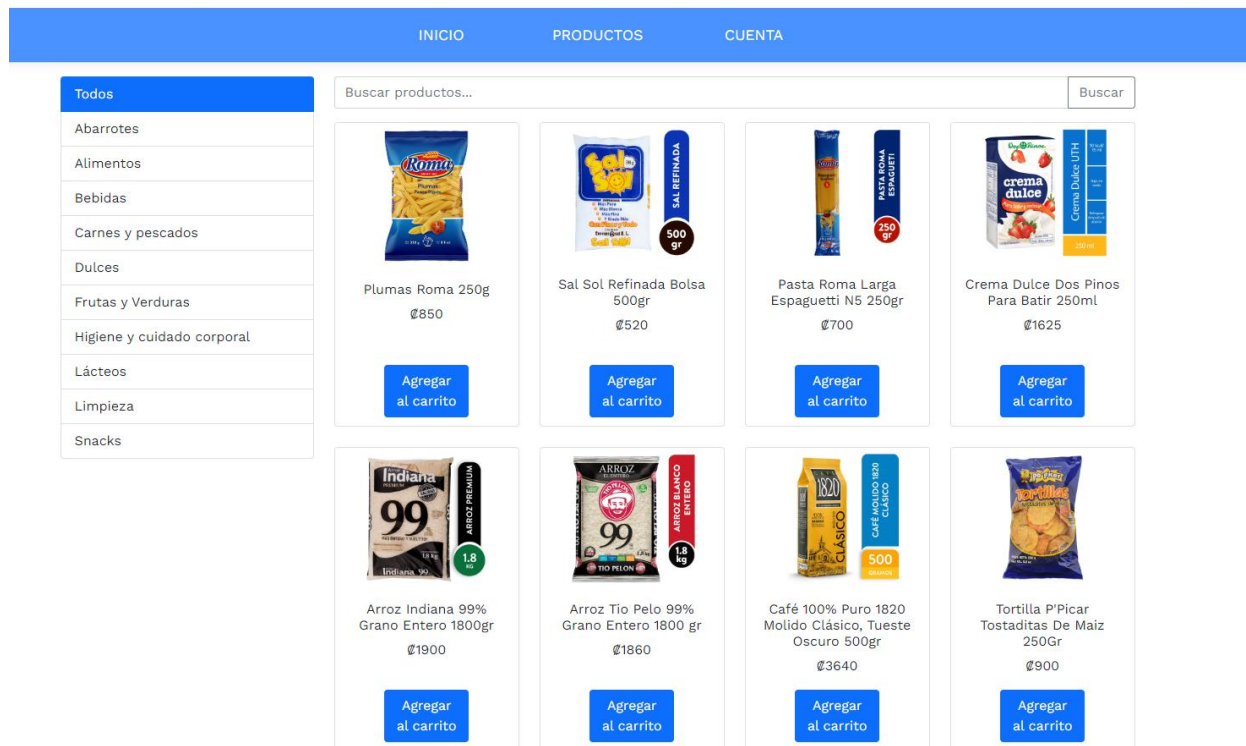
INICIO PRODUCTOS CUENTA

Todos
Abarrotes
Alimentos
Bebidas
Carnes y pescados
Dulces
Frutas y Verduras
Higiene y cuidado corporal
Lácteos
Limpieza
Snacks

Buscar productos...
Buscar

Roma
Plumas Roma 250g
₡850
Agregar al carrito

Sal Sol
SAL REFINADA
500 gr
Sal Sol Refinada Bolsa 500gr
₡520
Agregar al carrito

PASTA ROMA ESPAGUETI
250 gr
Pasta Roma Larga Espaguetti N5 250gr
₡700
Agregar al carrito

Dos Pinos
crema dulce
Crema Dulce UTH
250 ml
Crema Dulce Dos Pinos Para Batir 250ml
₡1625
Agregar al carrito

Indiana
99
ARROZ PREMIUM
1.8 KG
Arroz Indiana 99% Grano Entero 1800gr
₡1900
Agregar al carrito

ARROZ
99
TIO PELON
ARROZ BLANCO ENTERO
1.8 kg
Arroz Tio Pelo 99% Grano Entero 1800 gr
₡1860
Agregar al carrito

1820
CLÁSICO
CAFÉ MOLIDO 1820 CLÁSICO
500 GRAMOS
Café 100% Puro 1820 Molido Clásico, Tueste Oscuro 500gr
₡3640
Agregar al carrito

Tortillas
Tortilla P'Picar Tostaditas De Maiz 250Gr
₡900
Agregar al carrito